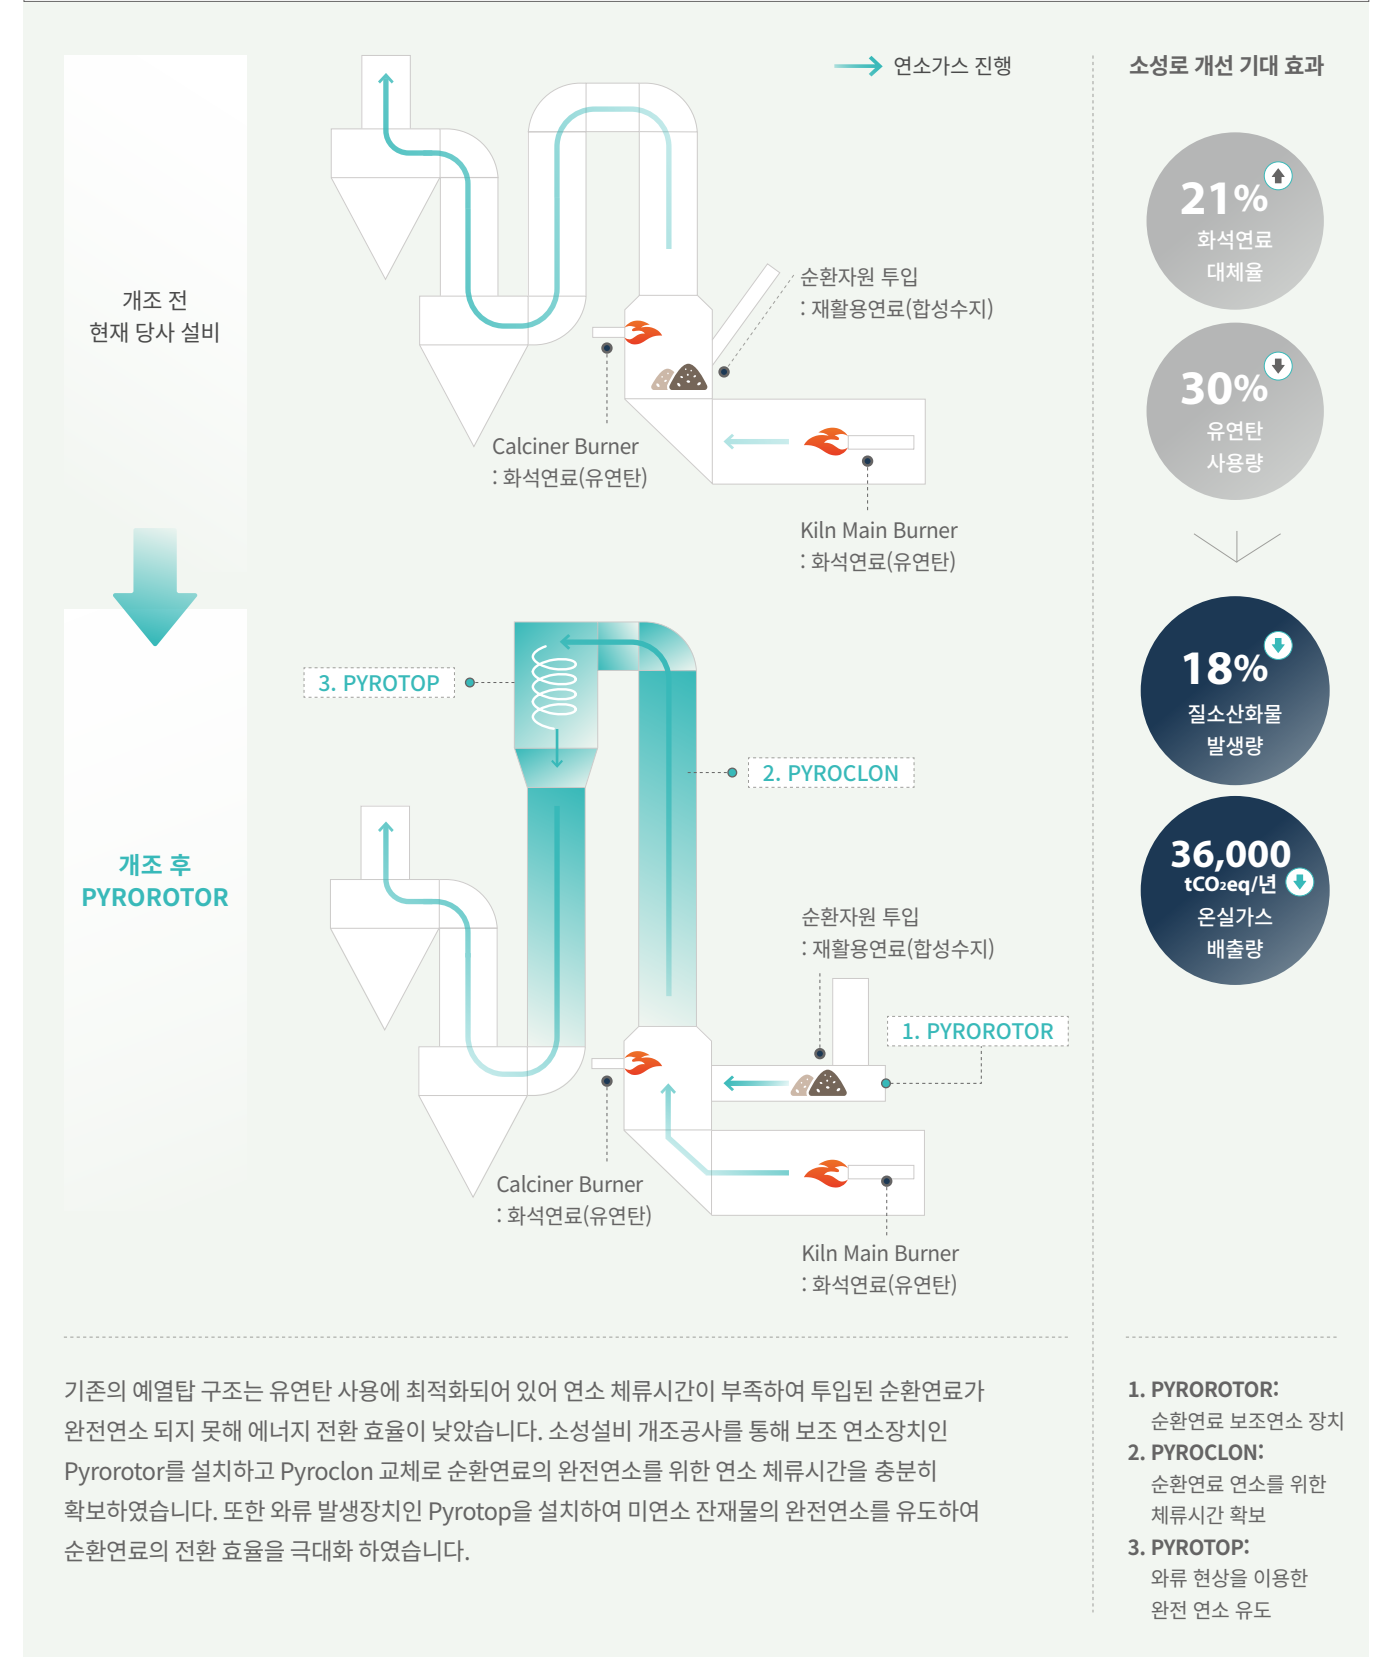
연소가스 진행

개조 전
현재 당사 설비

순환자원 투입
: 재활용연료(합성수지)

Calciner Burner
: 화석연료(유연탄)

Kiln Main Burner
: 화석연료(유연탄)

개조 후
PYROROTOR

3. PYROTOP

2. PYROCLON

순환자원 투입
: 재활용연료(합성수지)

1. PYROROTOR

Calciner Burner
: 화석연료(유연탄)

Kiln Main Burner
: 화석연료(유연탄)

소성로 개선 기대 효과

21%
화석연료
대체율

30%
유연탄
사용량

18%
질소산화물
발생량

36,000
$tCO_2eq$/년
온실가스
배출량

기존의 예열탑 구조는 유연탄 사용에 최적화되어 있어 연소 체류시간이 부족하여 투입된 순환연료가 완전연소 되지 못해 에너지 전환 효율이 낮았습니다. 소성설비 개조공사를 통해 보조 연소장치인 Pyrorotor를 설치하고 Pyroclon 교체로 순환연료의 완전연소를 위한 연소 체류시간을 충분히 확보하였습니다. 또한 와류 발생장치인 Pyrotop을 설치하여 미연소 잔재물의 완전연소를 유도하여 순환연료의 전환 효율을 극대화 하였습니다.

1. PYROROTOR:
순환연료 보조연소 장치
2. PYROCLON:
순환연료 연소를 위한 체류시간 확보
3. PYROTOP:
와류 현상을 이용한 완전 연소 유도